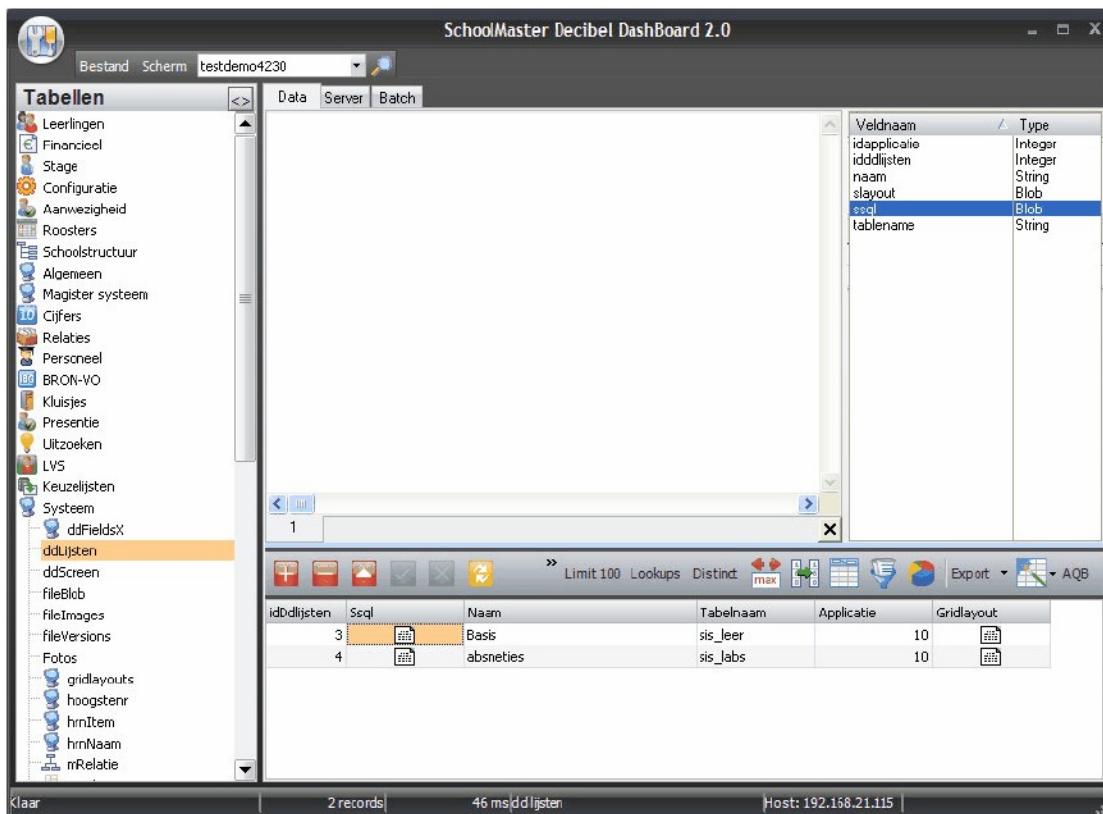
SchoolMaster Decibel DashBoard 2.0

Bestand Scherm testdemo4230

Tabellen <>

Leerlingen
Financieel
Stage
Configuratie
Aanwezigheid
Roosters
Schoolstructuur
Algemeen
Magister systeem
Cijfers
Relaties
Personeel
BRON-VO
Kluisjes
Presentie
Uitzoeken
LVS
Keuzelijsten
Systeem
ddFieldsX
ddLijsten
ddScreen
fileBlob
fileImages
fileVersions
Fotos
gridlayouts
hoogstenr
hrnItem
hrnNaam
mRelatie

Data Server Batch

| Veldnaam | Type |
|---|---|
| idapplicatie | Integer |
| idddlijsten | Integer |
| naam | String |
| slayout | Blob |
| ssql | Blob |
| tablename | String |

1

Limit 100 Lookups Distinct max Export AQB

| idDdlijsten | Ssql | Naam | Tabelnaam | Applicatie | Gridlayout |
|---|---|---|---|---|---|
| 3 | | Basis | sis_leer | 10 | |
| 4 | | absneties | sis_labs | 10 | |

Klaar | 2 records | 46 ms ddlijsten | Host: 192.168.21.115